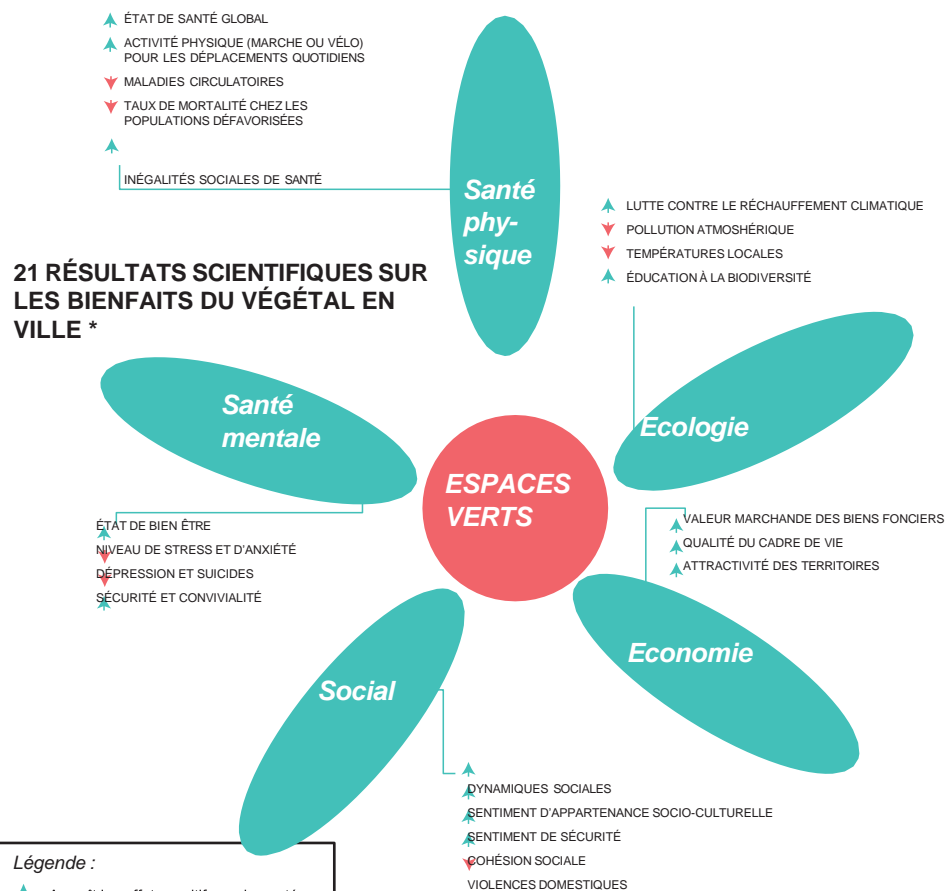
ÉTAT DE SANTÉ GLOBAL

ACTIVITÉ PHYSIQUE (MARCHE OU VÉLO) POUR LES DÉPLACEMENTS QUOTIDIENS

MALADIES CIRCULATOIRES

TAUX DE MORTALITÉ CHEZ LES POPULATIONS DÉFAVORISÉES

INÉGALITÉS SOCIALES DE SANTÉ

Santé physique

21 RÉSULTATS SCIENTIFIQUES SUR LES BIENFAITS DU VÉGÉTAL EN VILLE *

LUTTE CONTRE LE RÉCHAUFFEMENT CLIMATIQUE

POLLUTION ATMOSHÉRIQUE

TEMPÉRATURES LOCALES

ÉDUCATION À LA BIODIVERSITÉ

Santé mentale

Ecologie

ESPACES VERTS

ÉTAT DE BIEN ÊTRE

NIVEAU DE STRESS ET D'ANXIÉTÉ

DÉPRESSION ET SUICIDES

SÉCURITÉ ET CONVIVIALITÉ

VALEUR MARCHANDE DES BIENS FONCIERS

QUALITÉ DU CADRE DE VIE

ATTRACTIVITÉ DES TERRITOIRES

Economie

Social

DYNAMIQUES SOCIALES

SENTIMENT D'APPARTENANCE SOCIO-CULTURELLE

SENTIMENT DE SÉCURITÉ

COHÉSION SOCIALE

VIOLENCES DOMESTIQUES

Légende :

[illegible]